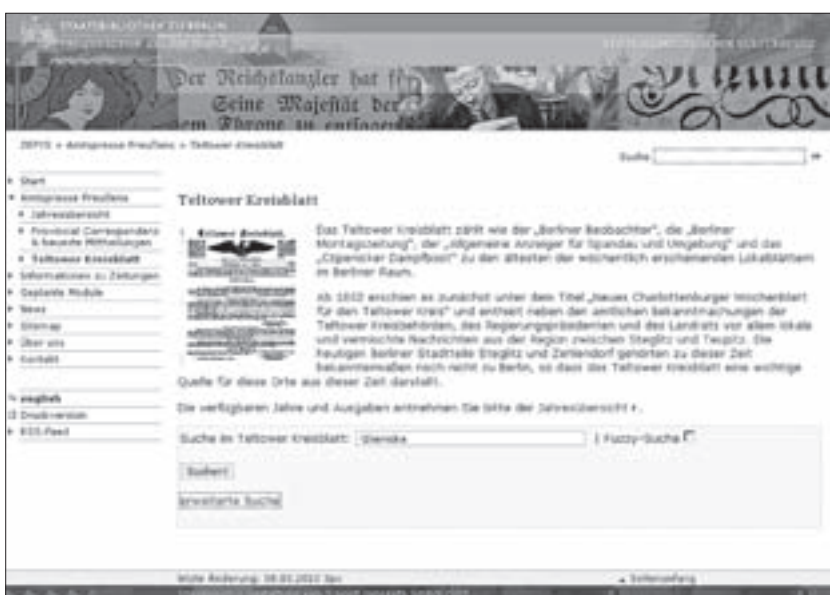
STAATSBIBLIOTHEK ZU BERLIN

Der Reichskanzler hat fü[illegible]
Seine Majestät de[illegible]
em Throne zu empfange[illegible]

ZEFYS > Amtspresse Preußens > Teltower Kreisblatt

Suche

Start
Amtspresse Preußens
Jahresübersicht
Provincial Correspondenz & Neueste Mittheilungen
Teltower Kreisblatt
Informationen zu Zeitungen
Geplante Module
News
Sitemap
Über uns
Kontakt

english
Druckversion
RSS-Feed

Teltower Kreisblatt

Das Teltower Kreisblatt zählt wie der „Berliner Beobachter", die „Berliner Montagszeitung", der „Allgemeine Anzeiger für Spandau und Umgebung" und das „Cöpenicker Dampfboot" zu den ältesten der wöchentlich erscheinenden Lokalblättern im Berliner Raum.

Ab 1832 erschien es zunächst unter dem Titel „Neues Charlottenburger Wochenblatt für den Teltower Kreis" und enthielt neben den amtlichen Bekanntmachungen der Teltower Kreisbehörden, des Regierungspräsidenten und des Landrats vor allem lokale und vermischte Nachrichten aus der Region zwischen Steglitz und Teupitz. Die heutigen Berliner Stadtteile Steglitz und Zehlendorf gehörten zu dieser Zeit bekanntermaßen noch nicht zu Berlin, so dass das Teltower Kreisblatt eine wichtige Quelle für diese Orte aus dieser Zeit darstellt.

Die verfügbaren Jahre und Ausgaben entnehmen Sie bitte der Jahresübersicht.

Suche im Teltower Kreisblatt: Stenske Fuzzy-Suche

Suchen

erweiterte Suche

letzte Änderung: 08.03.2012 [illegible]

Seitenanfang